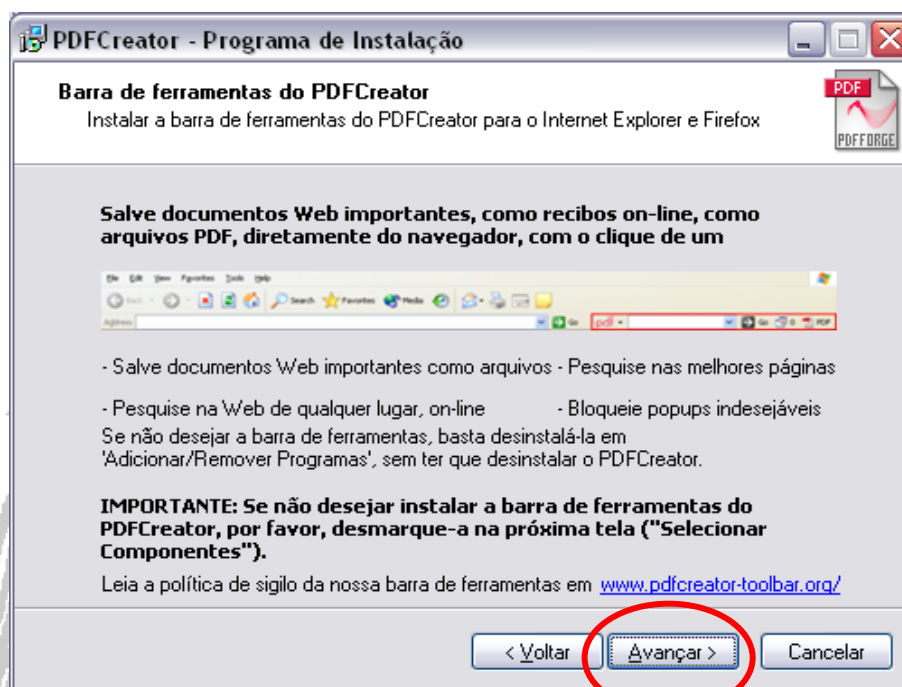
PDFCreator - Programa de Instalação

Barra de ferramentas do PDFCreator
Instalar a barra de ferramentas do PDFCreator para o Internet Explorer e Firefox

PDF
PDFFORGE

Salve documentos Web importantes, como recibos on-line, como arquivos PDF, diretamente do navegador, com o clique de um

File Edit View Favorites Tools Help
Back Search Favorites Media
Address Go pdf Go 0 PDF

- Salve documentos Web importantes como arquivos - Pesquise nas melhores páginas

- Pesquise na Web de qualquer lugar, on-line - Bloqueie popups indesejáveis
Se não desejar a barra de ferramentas, basta desinstalá-la em 'Adicionar/Remover Programas', sem ter que desinstalar o PDFCreator.

IMPORTANTE: Se não desejar instalar a barra de ferramentas do PDFCreator, por favor, desmarque-a na próxima tela ("Selecionar Componentes").

Leia a política de sigilo da nossa barra de ferramentas em www.pdfcreator-toolbar.org/

< Voltar Avançar > Cancelar